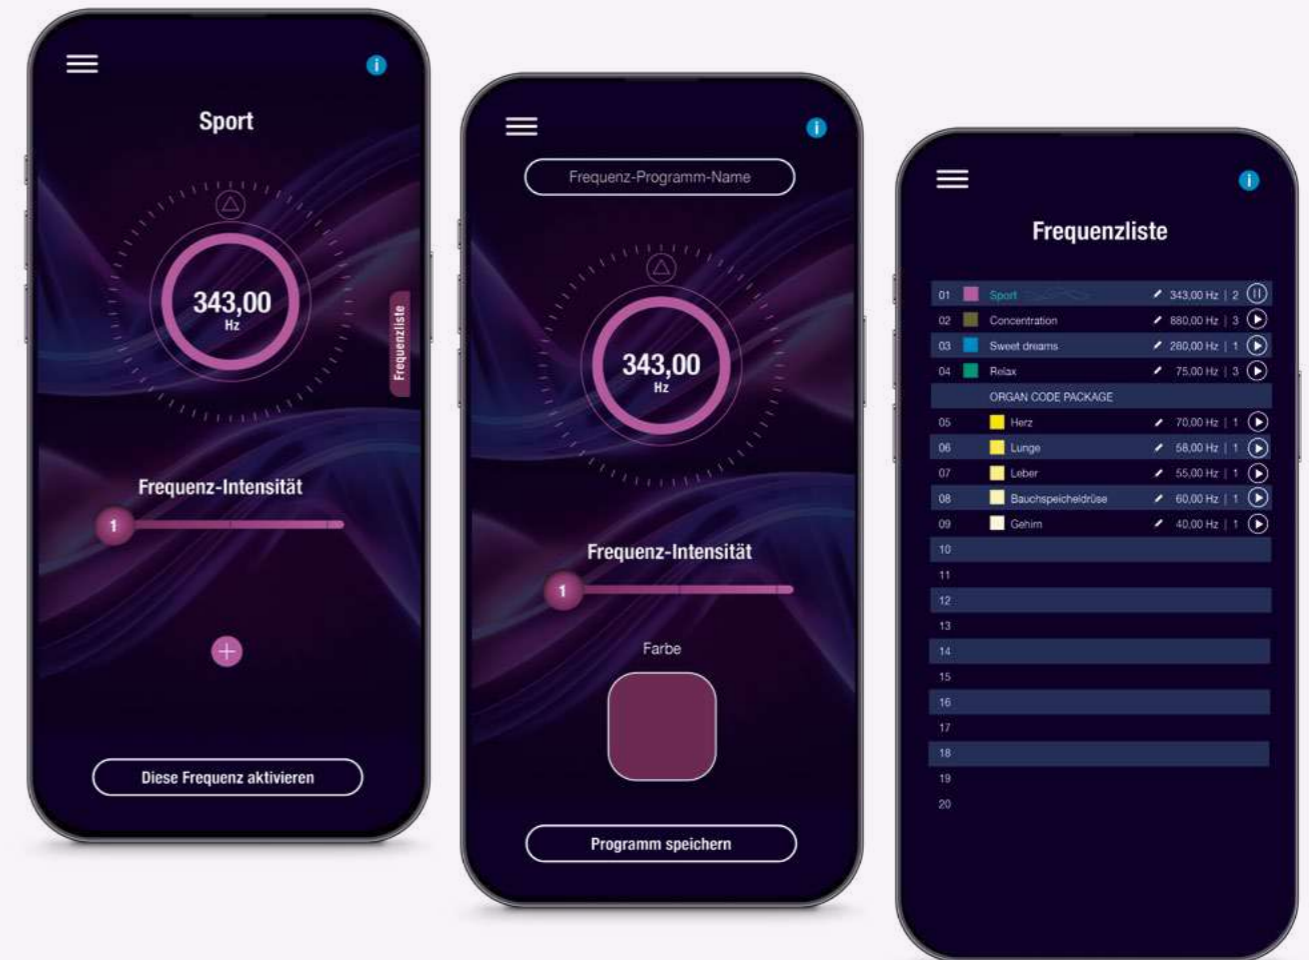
Sport

343,00
Hz

Frequenzliste

Frequenz-Intensität

1

Diese Frequenz aktivieren

Frequenz-Programm-Name

343,00
Hz

Frequenz-Intensität

1

Farbe

Programm speichern

Frequenzliste

| | | | |
|---|---|---|---|
| 01 | Sport | 343,00 Hz \| 2 | |
| 02 | Concentration | 880,00 Hz \| 3 | |
| 03 | Sweet dreams | 280,00 Hz \| 1 | |
| 04 | Relax | 75,00 Hz \| 3 | |
| | ORGAN CODE PACKAGE | | |
| 05 | Herz | 70,00 Hz \| 1 | |
| 06 | Lunge | 58,00 Hz \| 1 | |
| 07 | Leber | 55,00 Hz \| 1 | |
| 08 | Bauchspeicheldrüse | 60,00 Hz \| 1 | |
| 09 | Gehirn | 40,00 Hz \| 1 | |
| 10 | | | |
| 11 | | | |
| 12 | | | |
| 13 | | | |
| 14 | | | |
| 15 | | | |
| 16 | | | |
| 17 | | | |
| 18 | | | |
| 19 | | | |
| 20 | | | |